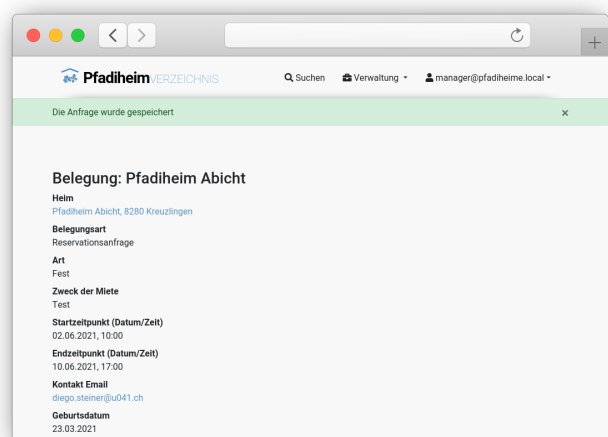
PfadiheimVERZEICHNIS

Suchen Verwaltung manager@pfadiheime.local

Die Anfrage wurde gespeichert ×

Belegung: Pfadiheim Abicht

Heim
Pfadiheim Abicht, 8280 Kreuzlingen

Belegungsart
Reservationsanfrage

Art
Fest

Zweck der Miete
Test

Startzeitpunkt (Datum/Zeit)
02.06.2021, 10:00

Endzeitpunkt (Datum/Zeit)
10.06.2021, 17:00

Kontakt Email
diego.steiner@u041.ch

Geburtsdatum
23.03.2021